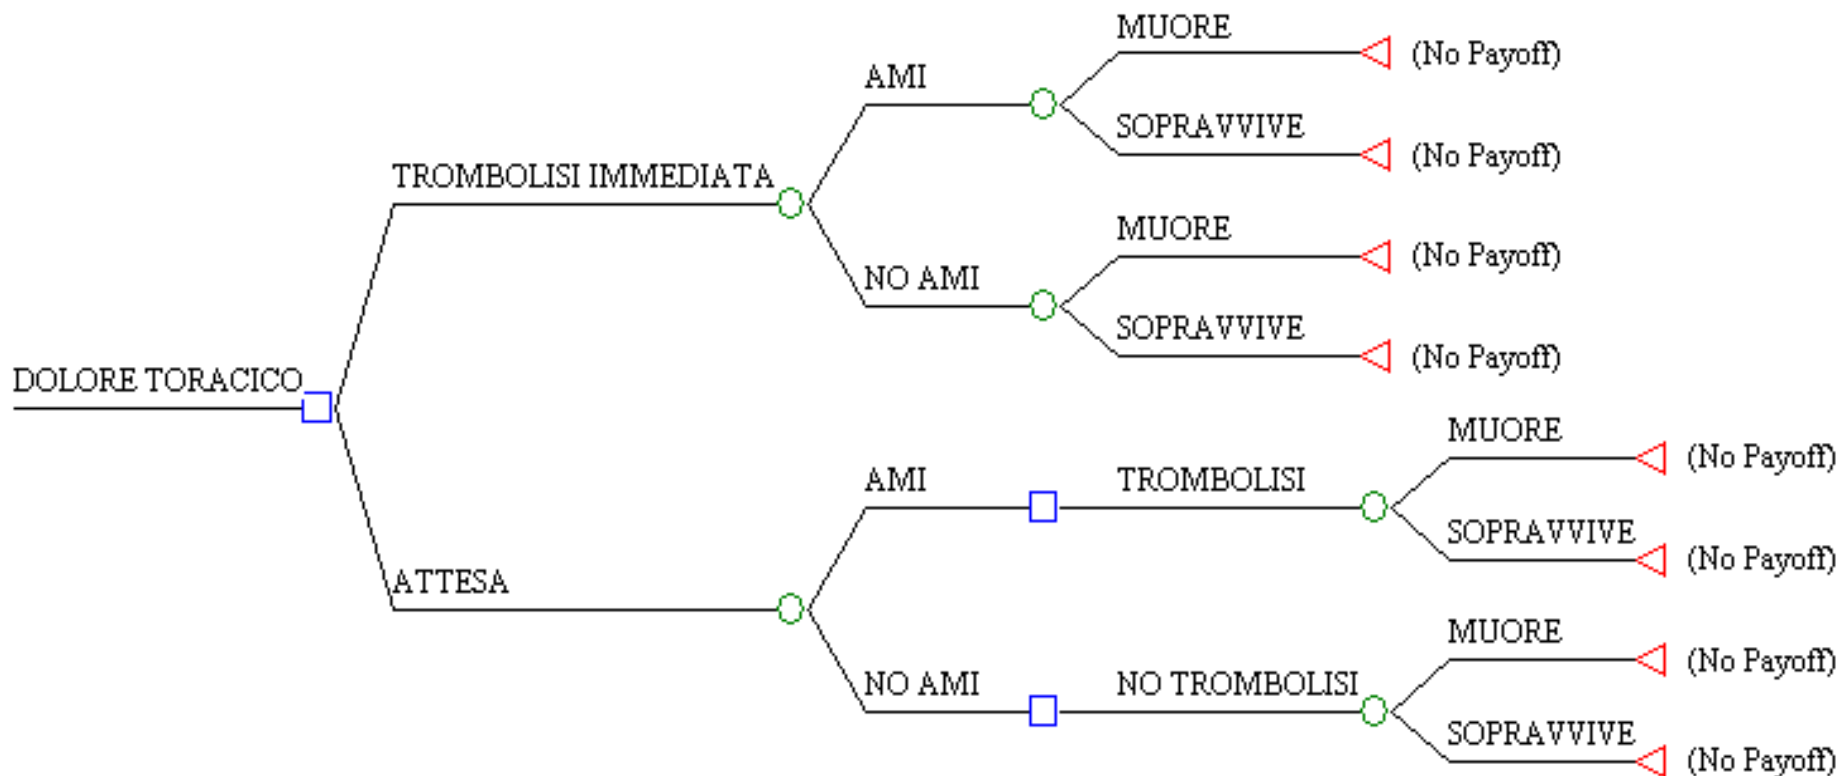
DOLORE TORACICO

TROMBOLISI IMMEDIATA

AMI

MUORE (No Payoff)

SOPRAVVIVE (No Payoff)

NO AMI

MUORE (No Payoff)

SOPRAVVIVE (No Payoff)

ATTESA

AMI

TROMBOLISI

MUORE (No Payoff)

SOPRAVVIVE (No Payoff)

NO AMI

NO TROMBOLISI

MUORE (No Payoff)

SOPRAVVIVE (No Payoff)